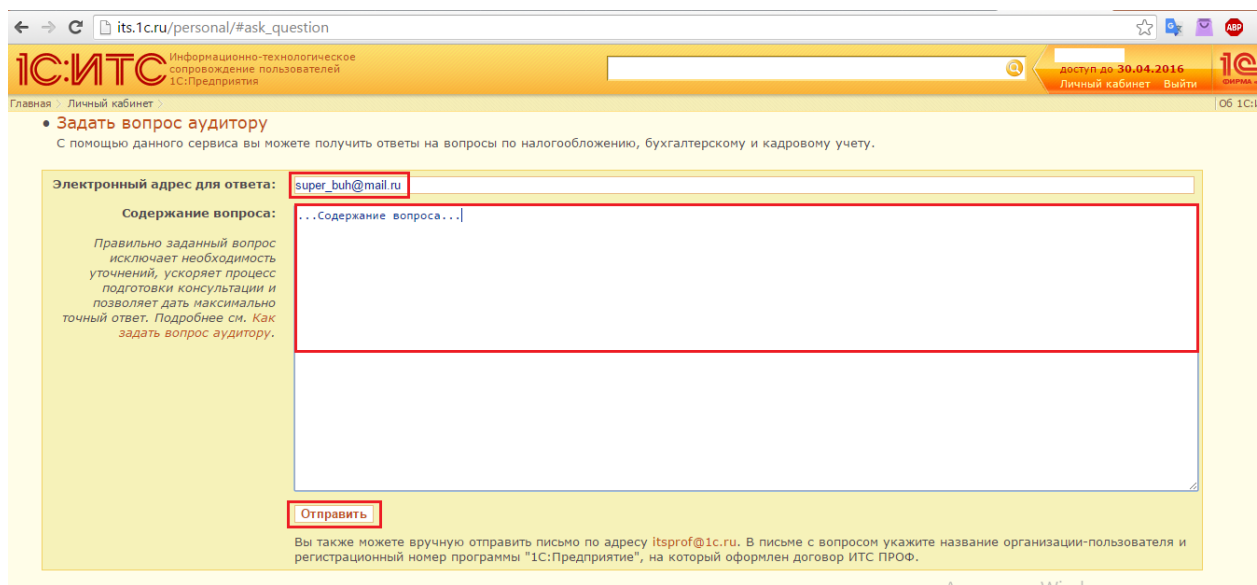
its.1c.ru/personal/#ask_question

ABP

1С:ИТС Информационно-технологическое сопровождение пользователей 1С:Предприятия

доступ до 30.04.2016
Личный кабинет Выйти

1С ФИРМА

Главная > Личный кабинет >

Об 1С:И

• Задать вопрос аудитору

С помощью данного сервиса вы можете получить ответы на вопросы по налогообложению, бухгалтерскому и кадровому учету.

Электронный адрес для ответа: super_buh@mail.ru

Содержание вопроса: ...Содержание вопроса...

Правильно заданный вопрос исключает необходимость уточнений, ускоряет процесс подготовки консультации и позволяет дать максимально точный ответ. Подробнее см. Как задать вопрос аудитору.

Отправить

Вы также можете вручную отправить письмо по адресу itsprof@1c.ru. В письме с вопросом укажите название организации-пользователя и регистрационный номер программы "1С:Предприятие", на который оформлен договор ИТС ПРОФ.